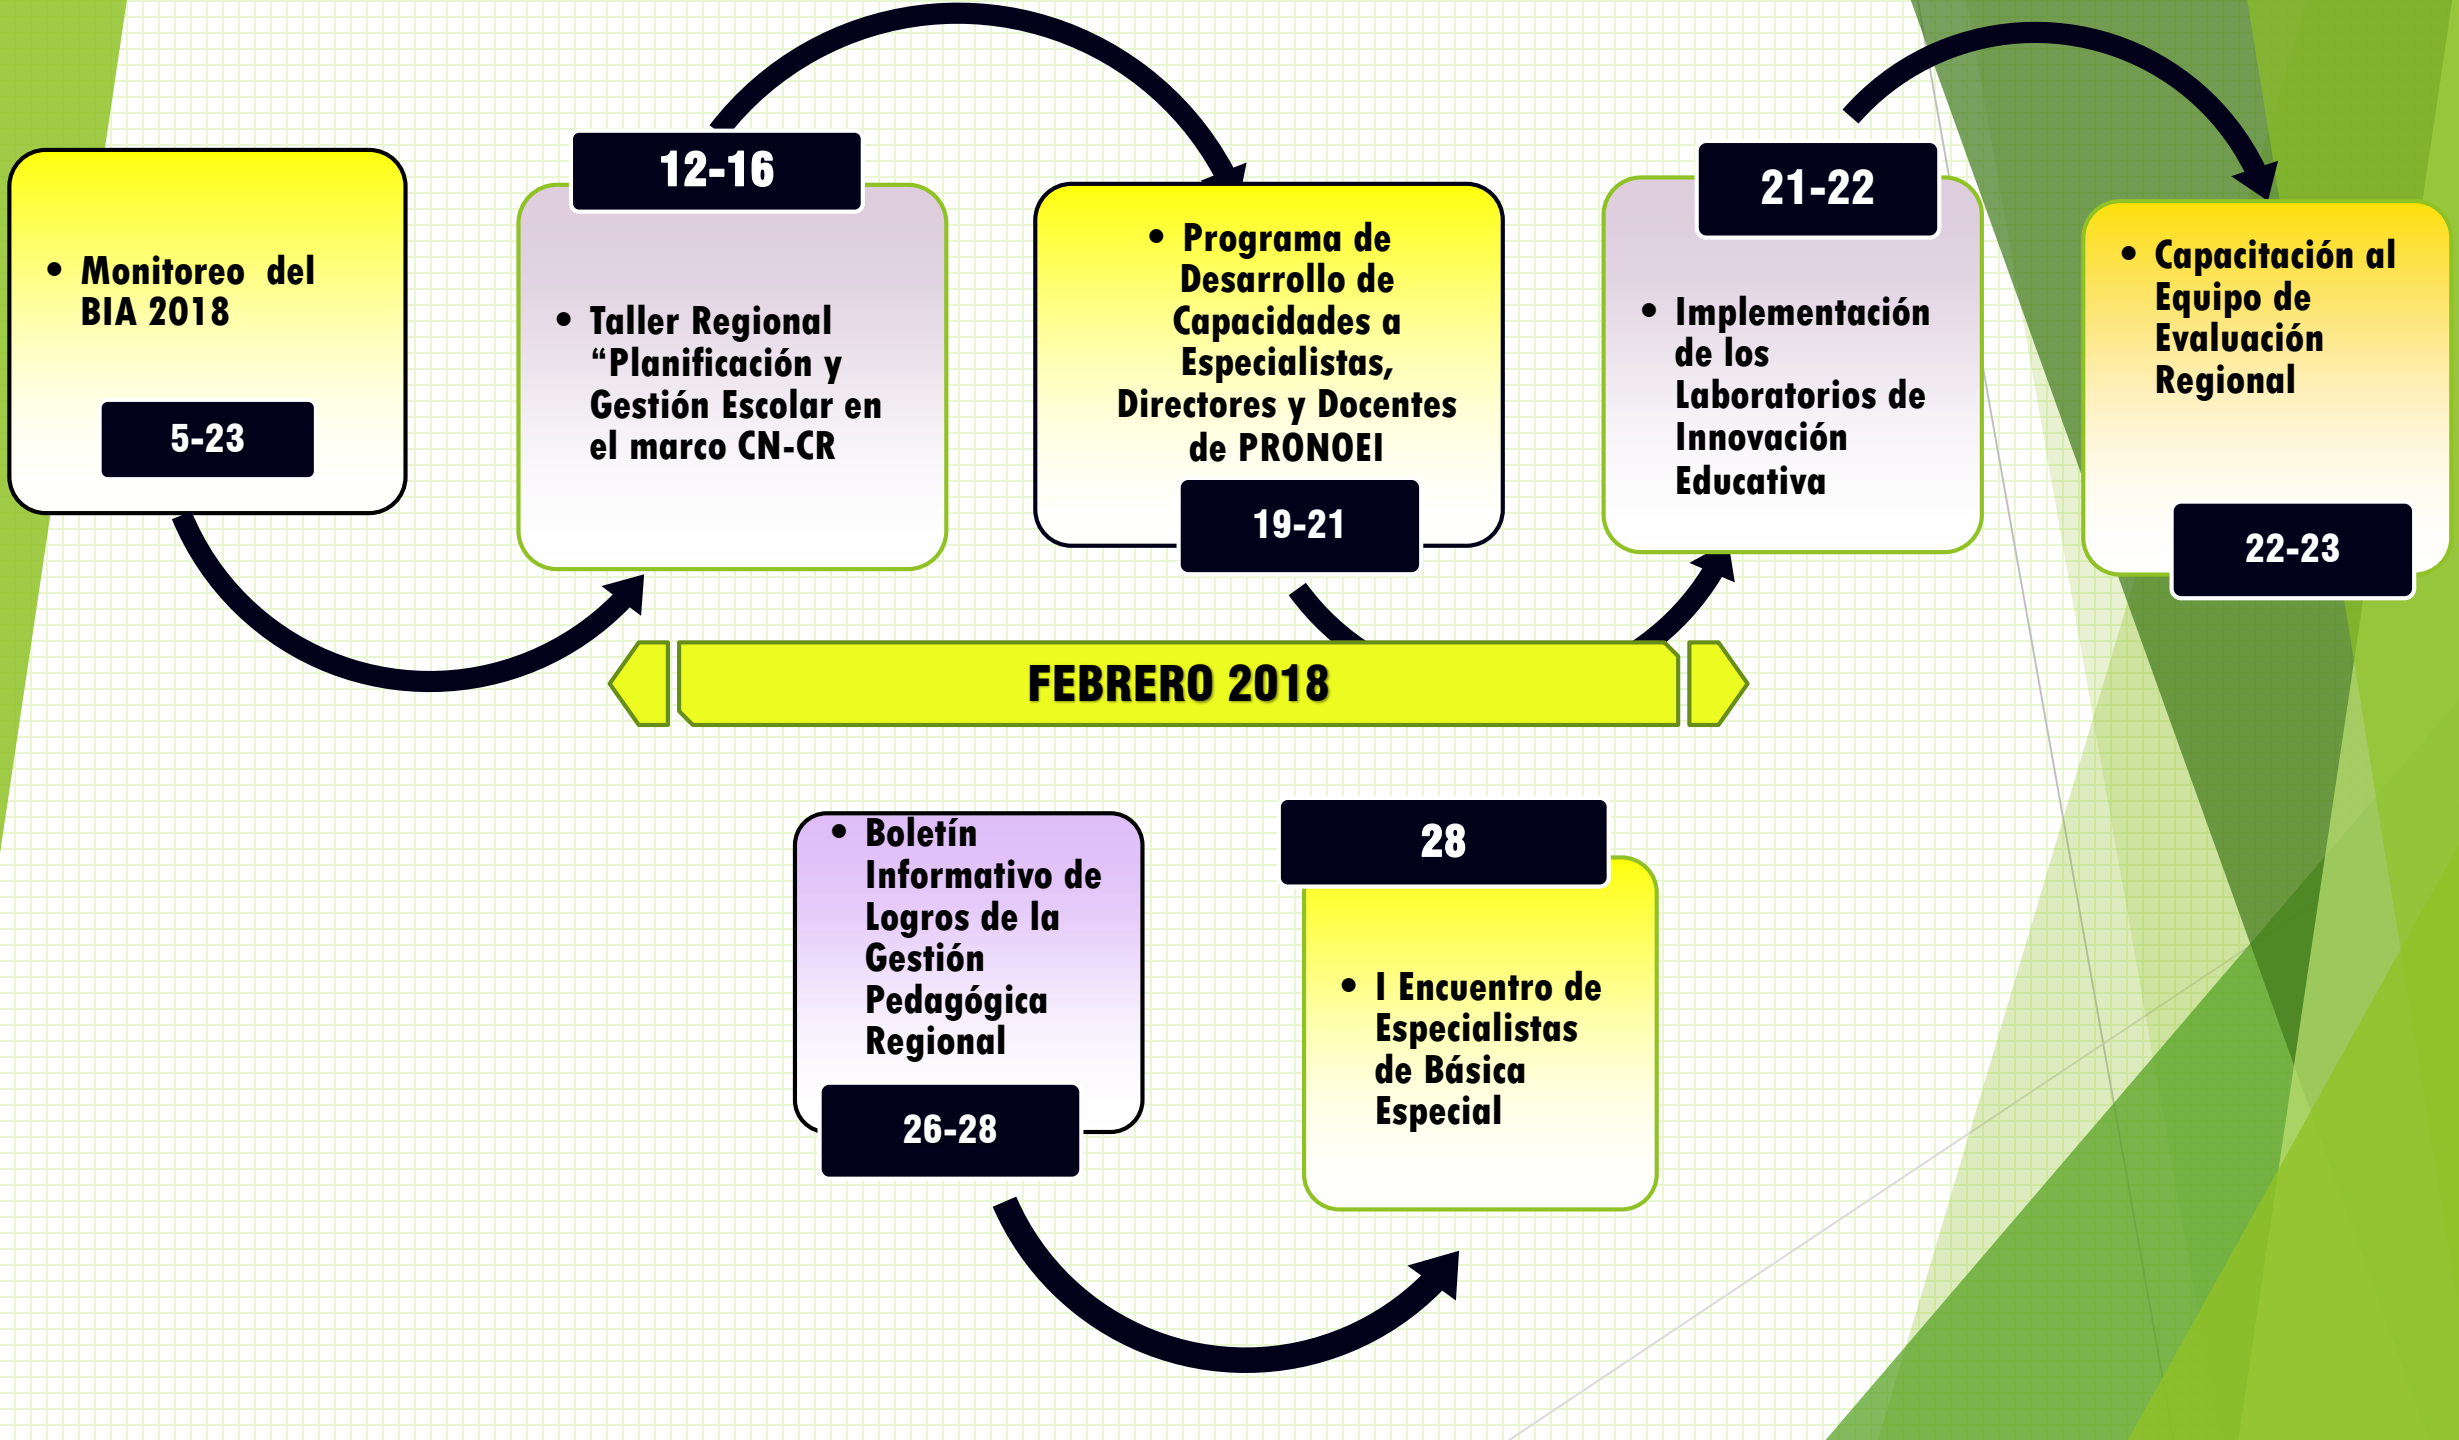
• Monitoreo del BIA 2018

5-23

12-16

• Taller Regional “Planificación y Gestión Escolar en el marco CN-CR

• Programa de Desarrollo de Capacidades a Especialistas, Directores y Docentes de PRONOEI

19-21

21-22

• Implementación de los Laboratorios de Innovación Educativa

• Capacitación al Equipo de Evaluación Regional

22-23

FEBRERO 2018

• Boletín Informativo de Logros de la Gestión Pedagógica Regional

26-28

28

• I Encuentro de Especialistas de Básica Especial